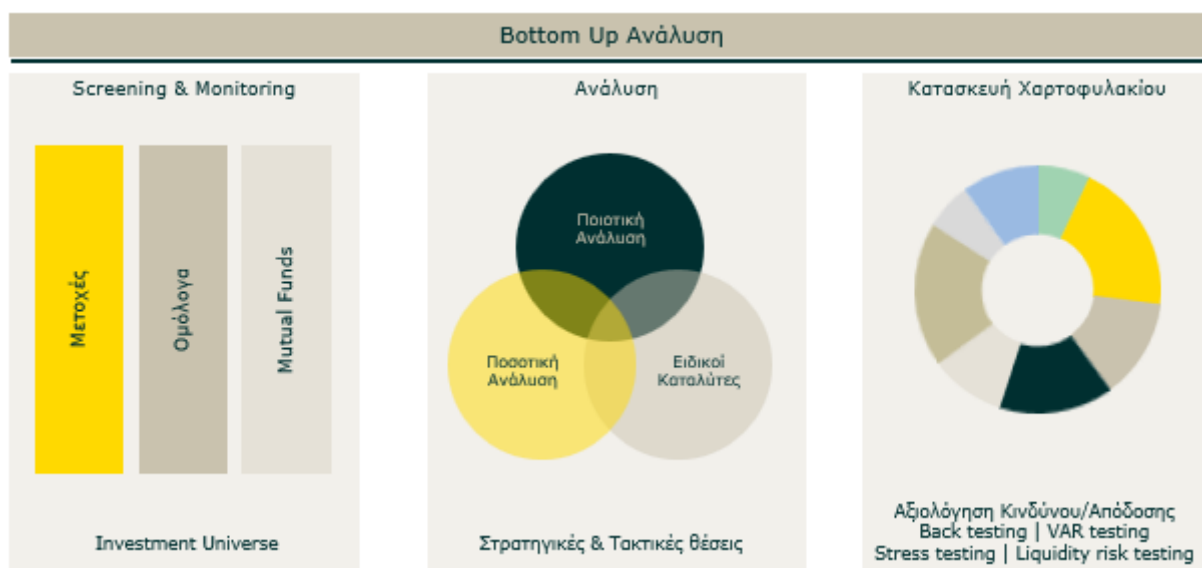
Bottom Up Ανάλυση

Screening & Monitoring

Μετοχές

Ομόλογα

Mutual Funds

Investment Universe

Ανάλυση

Ποιοτική Ανάλυση

Ποσοτική Ανάλυση

Ειδικοί Καταλύτες

Στρατηγικές & Τακτικές θέσεις

Κατασκευή Χαρτοφυλακίου

Αξιολόγηση Κινδύνου/Απόδοσης
Back testing | VAR testing
Stress testing | Liquidity risk testing